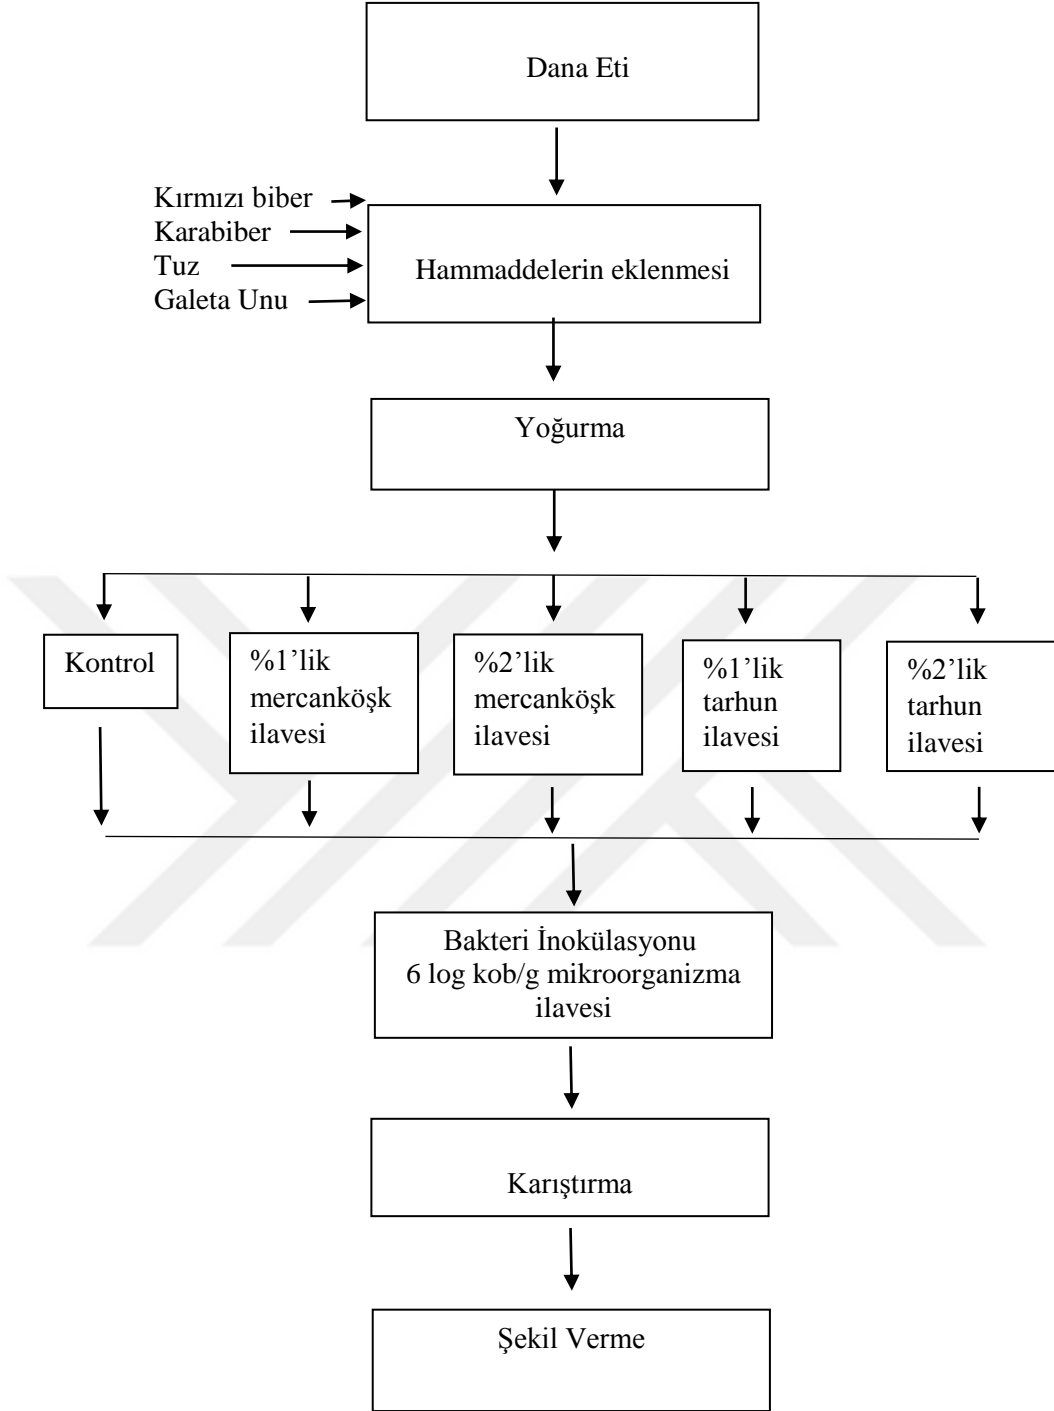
Dana Eti

Kırmızı biber
Karabiber
Tuz
Galeta Unu

Hammaddelerin eklenmesi

Yoğurma

Kontrol

%1'lik mercanköşk ilavesi

%2'lik mercanköşk ilavesi

%1'lik tarhun ilavesi

%2'lik tarhun ilavesi

Bakteri İnokülasyonu 6 log kob/g mikroorganizma ilavesi

Karıştırma

Şekil Verme